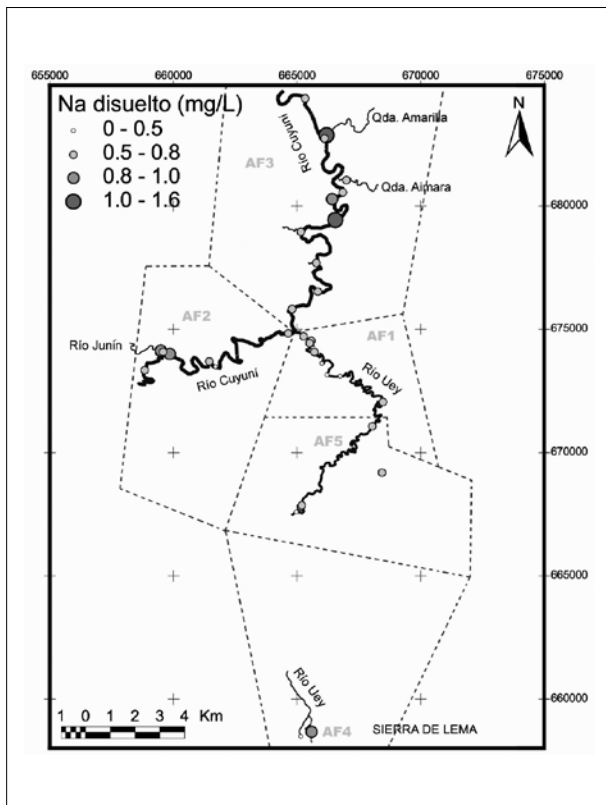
655000 660000 665000 670000 675000

Na disuelto (mg/L)
0 - 0.5
0.5 - 0.8
0.8 - 1.0
1.0 - 1.6

N

Qda. Amarilla
Río Cuyuní
AF3
Qda. Aimara
680000
AF2
675000
Río Junín
AF1
Río Cuyuní
Río Uey
AF5
670000
665000
Río Uey
660000
1 0 1 2 3 4 Km
AF4
SIERRA DE LEMA